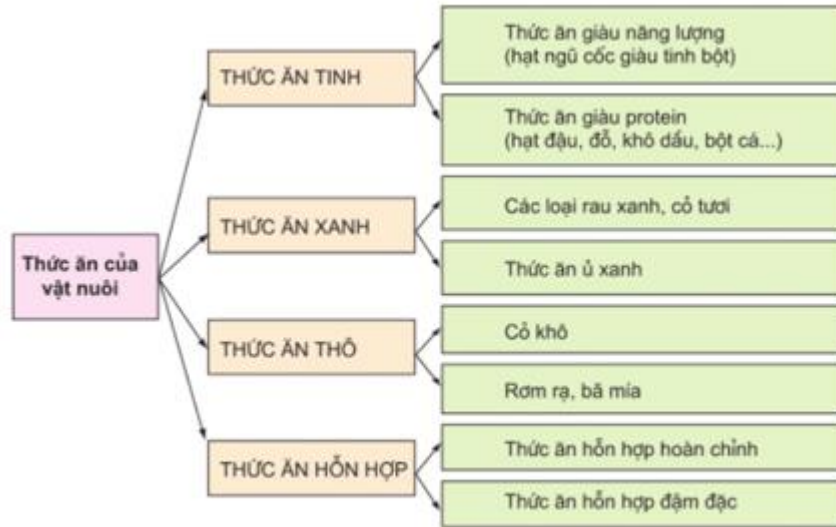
Thức ăn của vật nuôi

THỨC ĂN TINH

Thức ăn giàu năng lượng (hạt ngũ cốc giàu tinh bột)

Thức ăn giàu protein (hạt đậu, đỗ, khô dầu, bột cá...)

THỨC ĂN XANH

Các loại rau xanh, cỏ tươi

Thức ăn ủ xanh

THỨC ĂN THÔ

Cỏ khô

Rơm rạ, bã mía

THỨC ĂN HỖN HỢP

Thức ăn hỗn hợp hoàn chỉnh

Thức ăn hỗn hợp đậm đặc